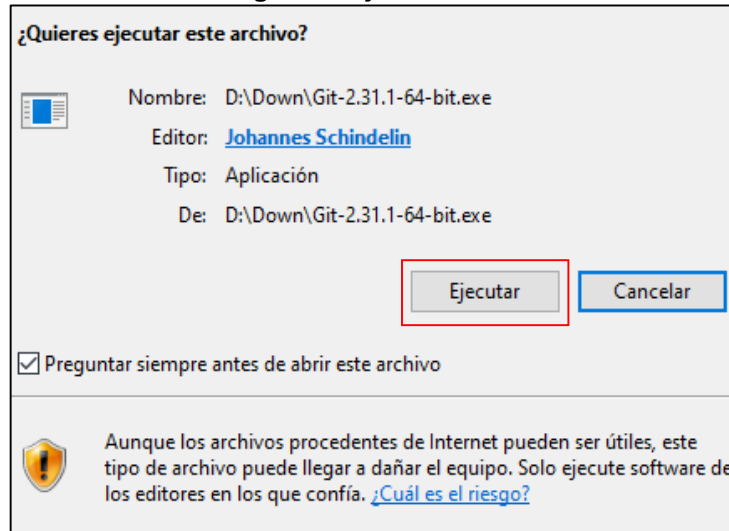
¿Quieres ejecutar este archivo?

Nombre: D:\Down\Git-2.31.1-64-bit.exe
Editor: Johannes Schindelin
Tipo: Aplicación
De: D:\Down\Git-2.31.1-64-bit.exe

Ejecutar
Cancelar

☑ Preguntar siempre antes de abrir este archivo

Aunque los archivos procedentes de Internet pueden ser útiles, este tipo de archivo puede llegar a dañar el equipo. Solo ejecute software de los editores en los que confía. ¿Cuál es el riesgo?